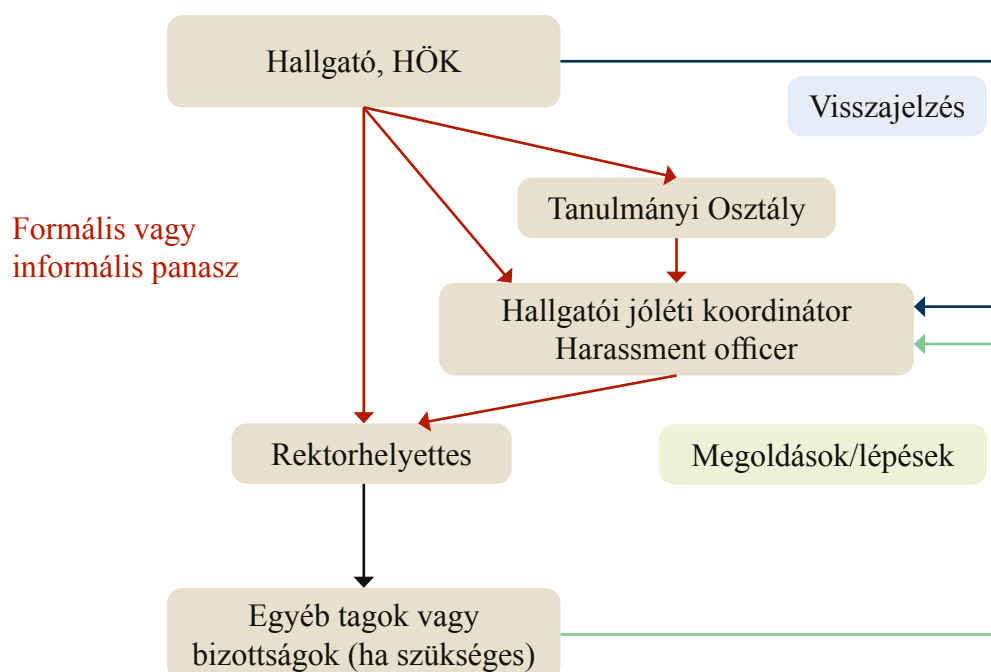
Hallgató, HÖK

Visszajelzés

Formális vagy informális panasz

Tanulmányi Osztály

Hallgatói jóléti koordinátor
Harassment officer

Rektorhelyettes

Megoldások/lépések

Egyéb tagok vagy bizottságok (ha szükséges)